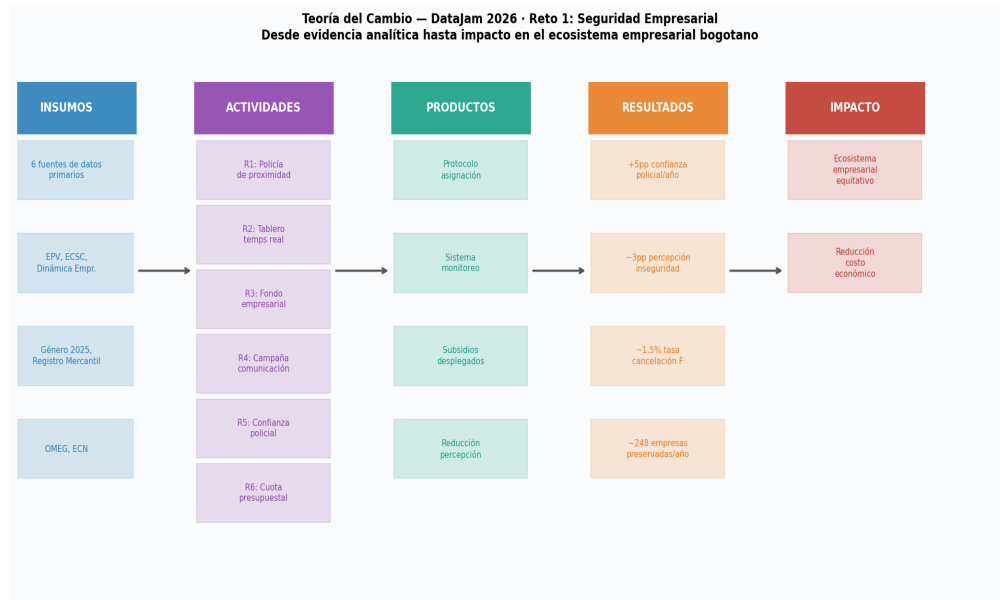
Teoría del Cambio — DataJam 2026 · Reto 1: Seguridad Empresarial
Desde evidencia analítica hasta impacto en el ecosistema empresarial bogotano

INSUMOS

6 fuentes de datos primarios

EPV, ECSC, Dinámica Empr.

Género 2025, Registro Mercantil

OMEG, ECN

ACTIVIDADES

R1: Policía de proximidad

R2: Tablero temps real

R3: Fondo empresarial

R4: Campaña comunicación

R5: Confianza policial

R6: Cuota presupuestal

PRODUCTOS

Protocolo asignación

Sistema monitoreo

Subsidios desplegados

Reducción percepción

RESULTADOS

+5pp confianza policial/año

−3pp percepción inseguridad

−1.5% tasa cancelación F

~248 empresas preservadas/año

IMPACTO

Ecosistema empresarial equitativo

Reducción costo económico